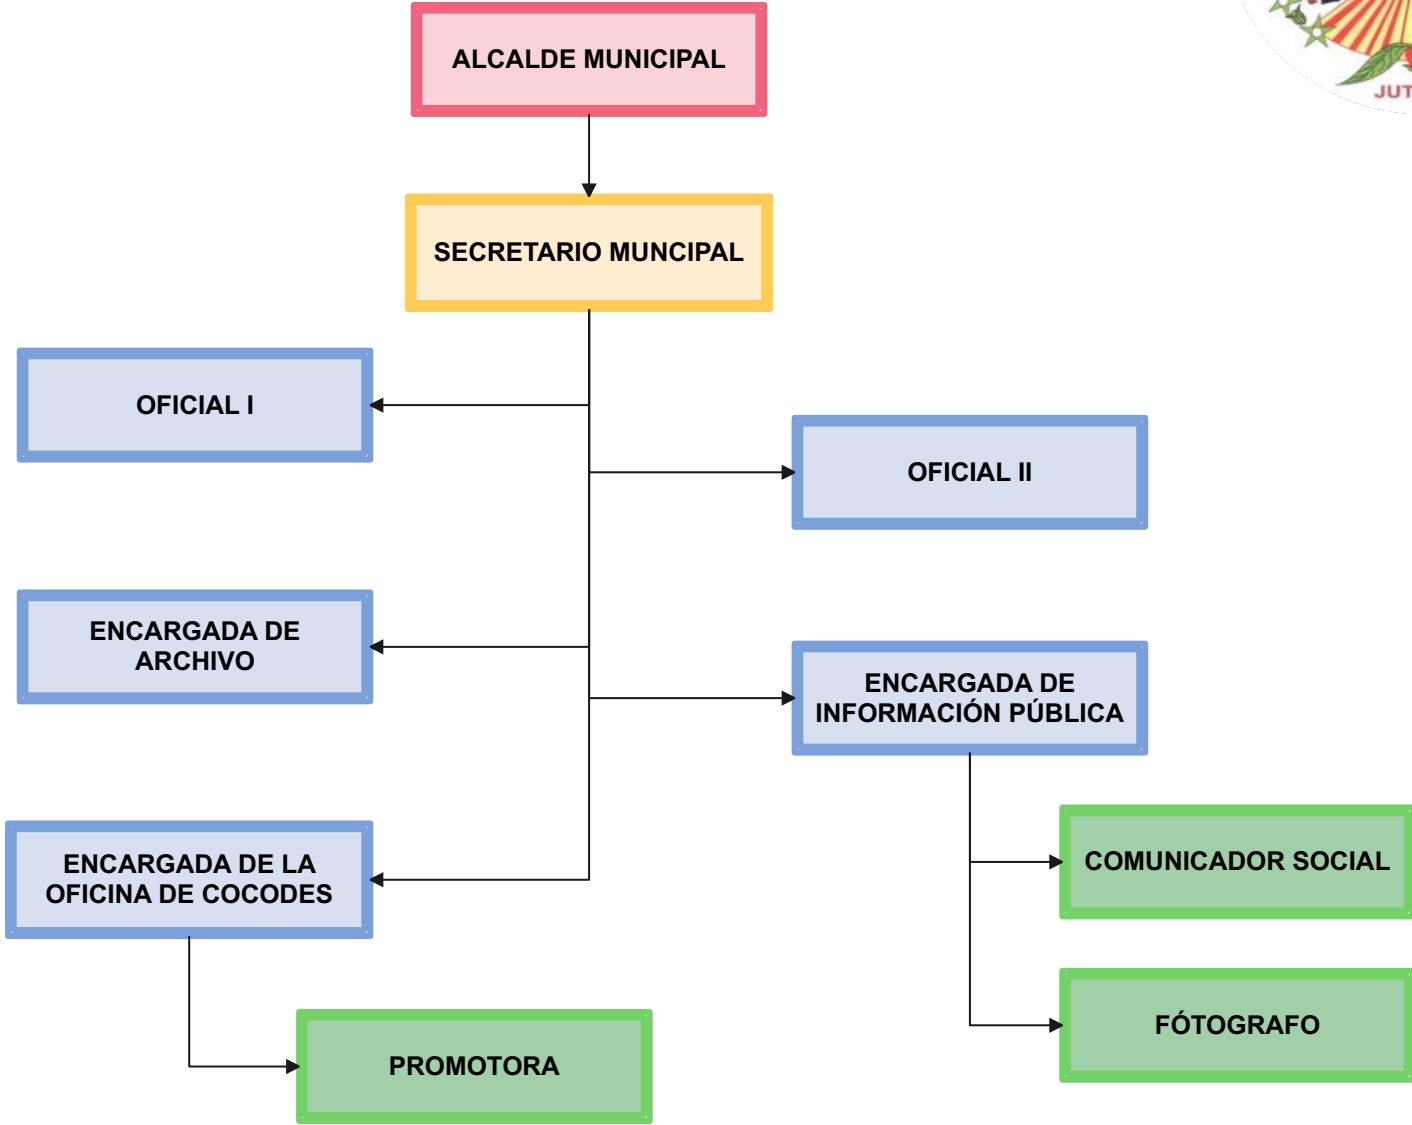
JUT

ALCALDE MUNICIPAL

SECRETARIO MUNCIPAL

OFICIAL I

OFICIAL II

ENCARGADA DE ARCHIVO

ENCARGADA DE INFORMACIÓN PÚBLICA

COMUNICADOR SOCIAL

ENCARGADA DE LA OFICINA DE COCODES

FÓTOGRAFO

PROMOTORA